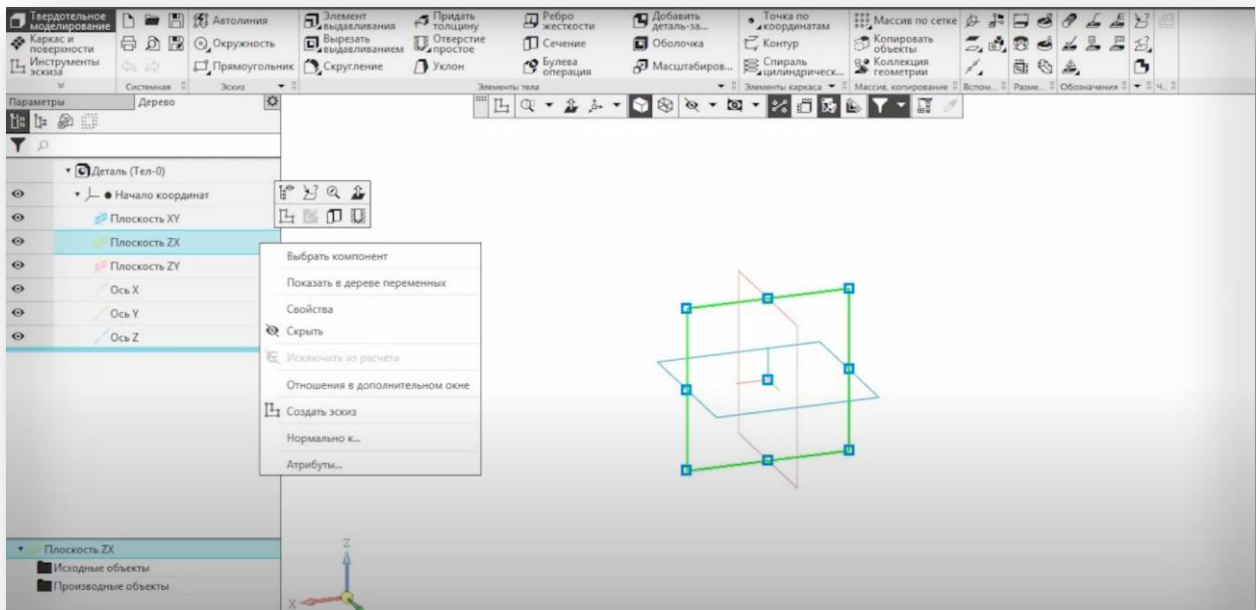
Твердотельное моделирование
Каркас и поверхности
Инструменты эскиза
Автолиния
Окружность
Прямоугольник
Системная
Эскиз
Элемент выдавливания
Вырезать выдавливанием
Скругление
Придать толщину
Отверстие простое
Уклон
Ребро жесткости
Сечение
Булева операция
Добавить деталь-за...
Оболочка
Масштабиров...
Элементы тела
Точка по координатам
Контур
Спираль цилиндрическ...
Элементы каркаса
Массив по сетке
Копировать объекты
Коллекция геометрии
Массив, копирование
Вспом...
Разме...
Обозначения
Ч...

Параметры
Дерево

Деталь (Тел-0)
Начало координат
Плоскость XY
Плоскость ZX
Плоскость ZY
Ось X
Ось Y
Ось Z

Выбрать компонент
Показать в дереве переменных
Свойства
Скрыть
Исключить из расчета
Отношения в дополнительном окне
Создать эскиз
Нормально к...
Атрибуты...

Плоскость ZX
Исходные объекты
Производные объекты

Z
X